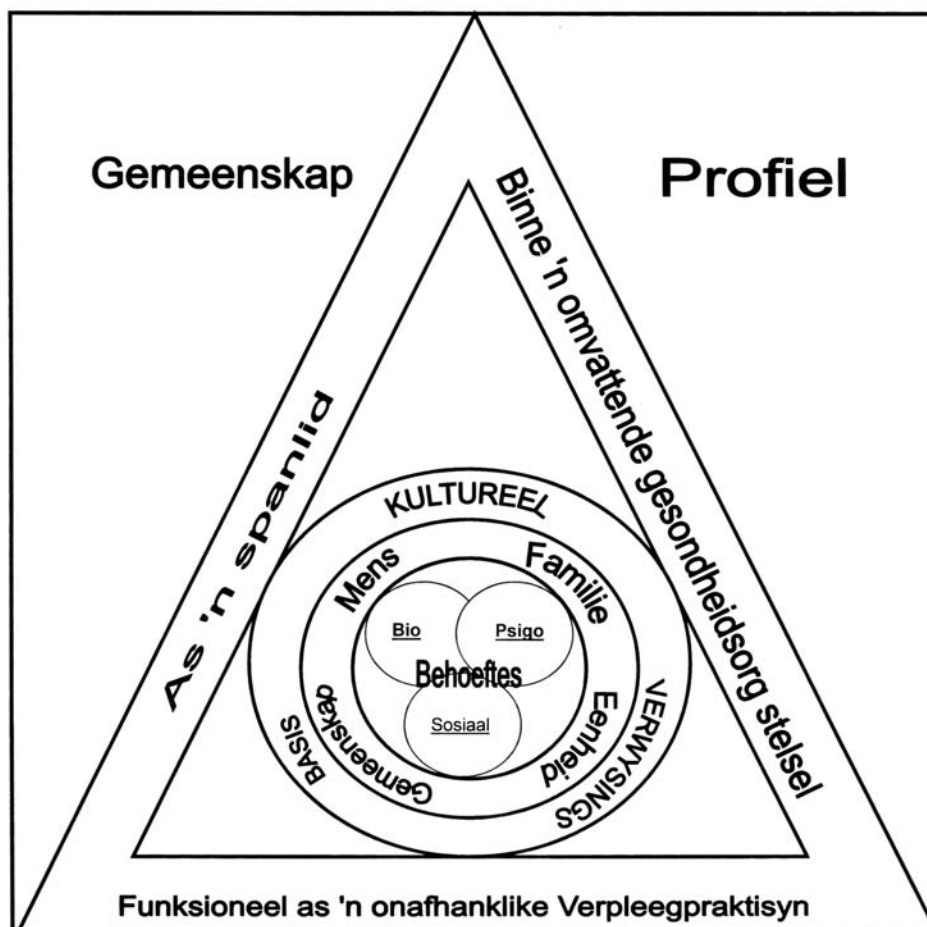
Gemeenskap

Profiel

Binne 'n omvattende gesondheidsorg stelsel

As 'n spanlid

KULTUREEL

Mens

Familie

Bio

Psigo

Behoeftes

Sosiaal

Gemeenskap

Eenheid

BASIS

VERWYSINGS

Funksioneel as 'n onafhanklike Verpleegpraktisyn